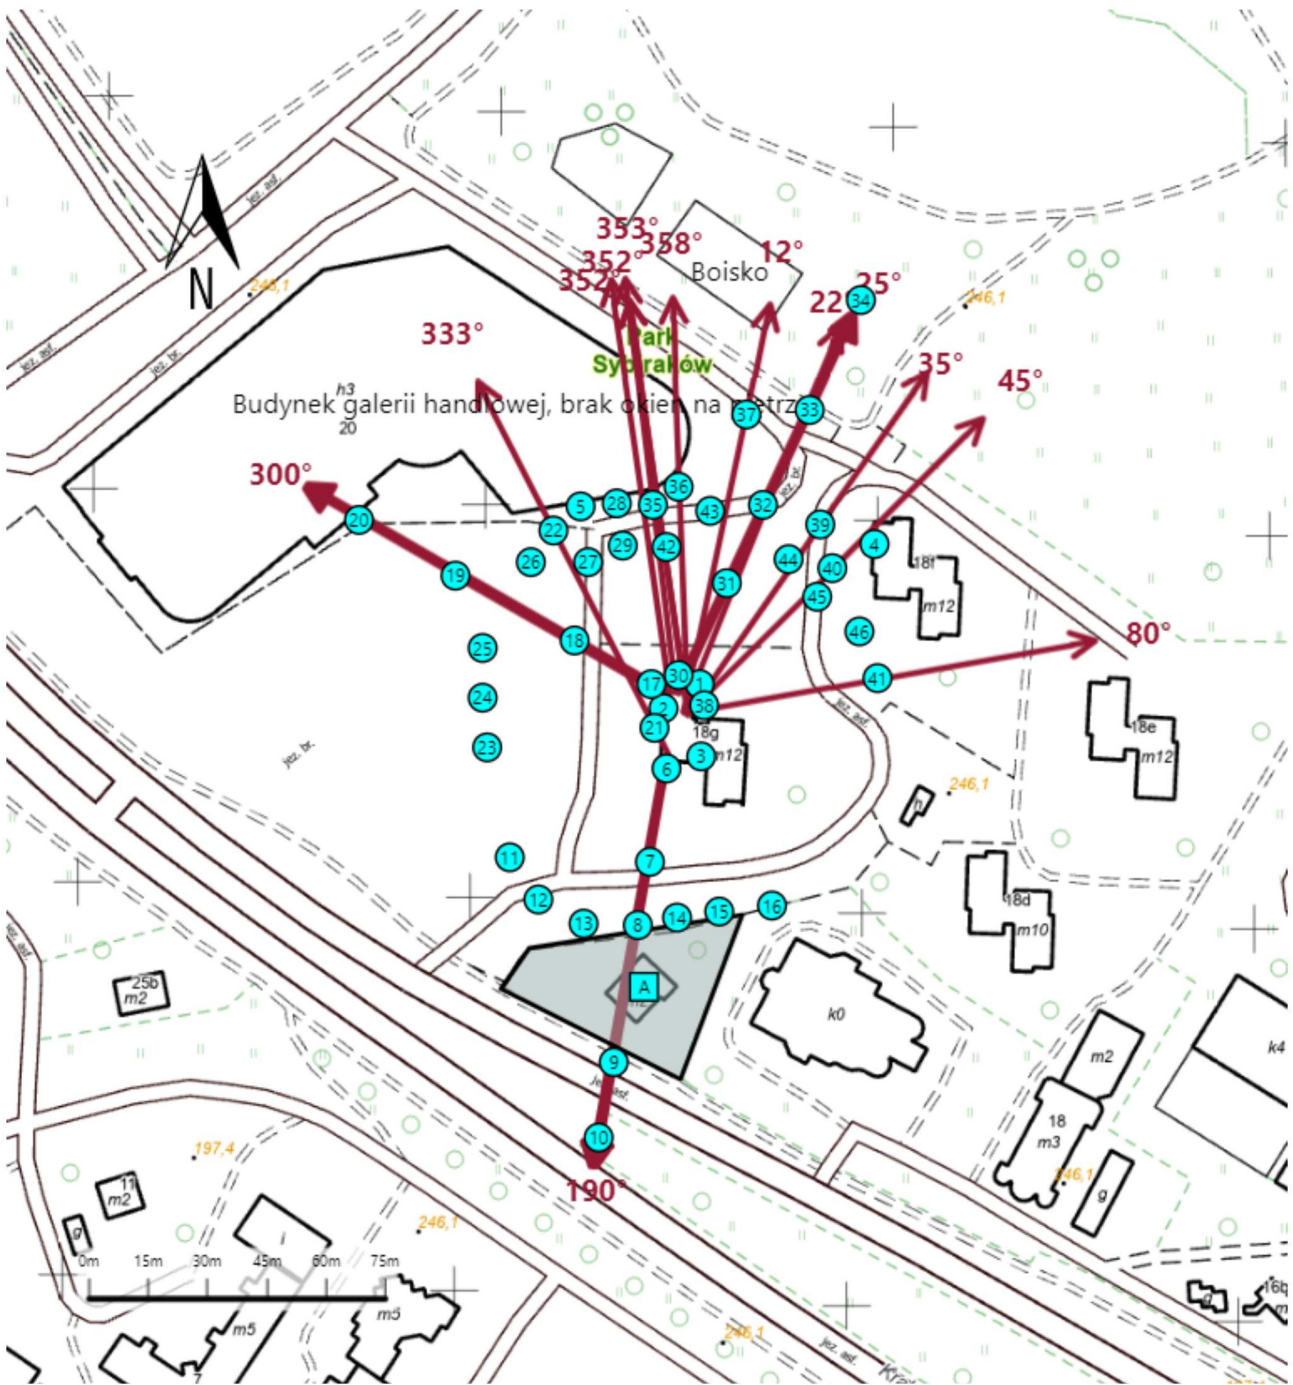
N
jez. asf.
246,1
jez. asf.
jez. bt.
353°
352°
358°
352°
12°
Boisko
22°
25°
34
246,1
333°
Park
Sybiraków
35°
45°
h3
20
Budynek galerii handlowej, brak okien na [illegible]trz
37
33
300°
20
5
28
35
36
43
32
39
4
22
29
42
26
27
44
40
18f
m12
19
31
45
25
18
46
80°
30
17
1
41
24
38
2
18g
21
m12
18e
m12
23
3
6
246,1
11
7
18d
m10
12
13
8
14
15
16
25b
m2
A
k0
9
m2
k4
18
m3
10
246,1
197,4
190°
11
m2
g
g
246,1
0m
15m
30m
45m
60m
75m
i
m5
m5
7
246,1
jez. asf.
Kr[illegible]
16b